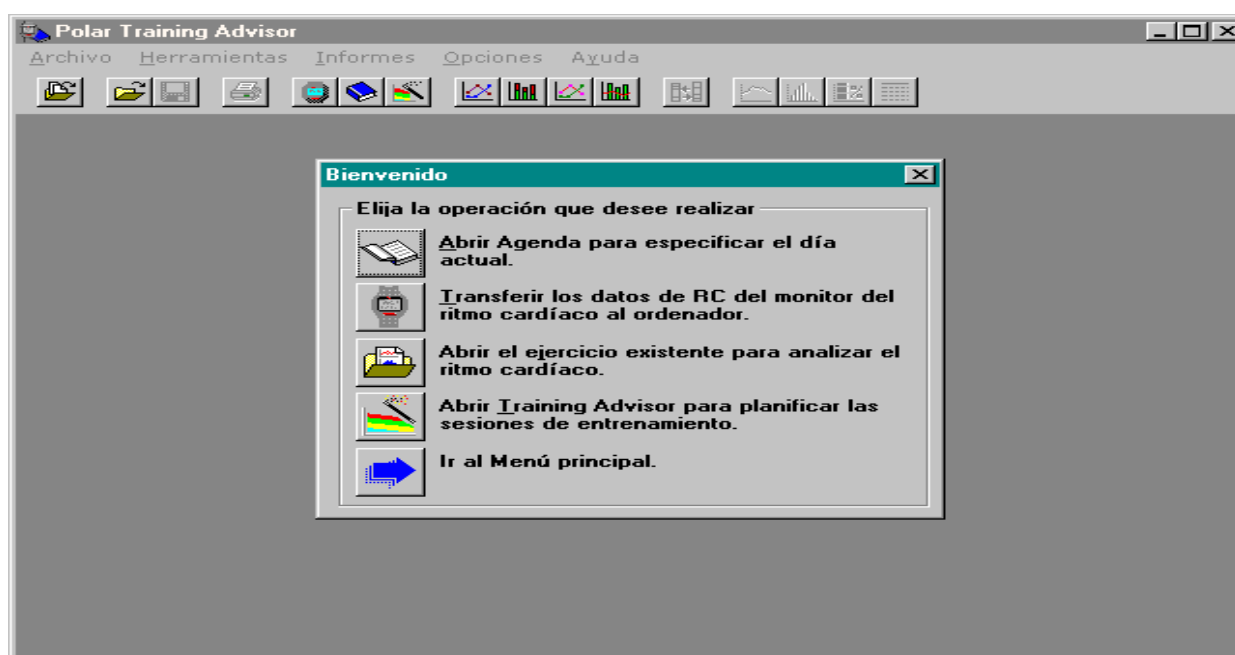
Polar Training Advisor

Archivo Herramientas Informes Opciones Ayuda

Bienvenido

Elija la operación que desee realizar

Abrir Agenda para especificar el día actual.

Transferir los datos de RC del monitor del ritmo cardíaco al ordenador.

Abrir el ejercicio existente para analizar el ritmo cardíaco.

Abrir Training Advisor para planificar las sesiones de entrenamiento.

Ir al Menú principal.